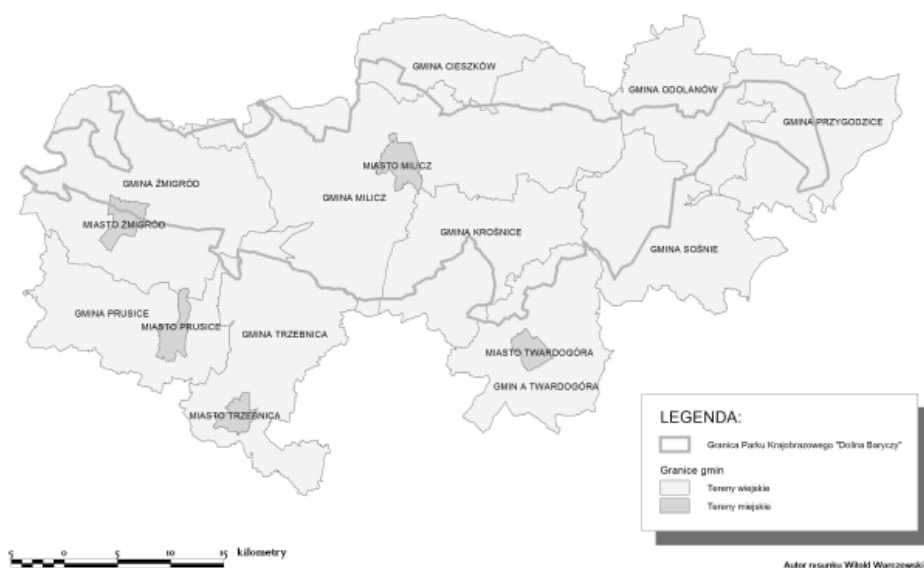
GMINA CIESZKÓW

GMINA ODOLANÓW

GMINA PRZYGODZICE

MIASTO MILICZ

GMINA ŻMIGRÓD

GMINA MILICZ

MIASTO ŻMIGRÓD

GMINA KROŚNICE

GMINA SOŚNIE

GMINA PRUSICE

MIASTO PRUSICE

GMINA TRZEBNICA

MIASTO TWARDOGÓRA

GMIN A TWARDOGÓRA

MIASTO TRZEBNICA

LEGENDA:

Granica Parku Krajobrazowego "Dolina Baryczy"

Granice gmin

Tereny wiejskie

Tereny miejskie

5 0 5 10 15 kilometry

Autor rysunku Witold Warczewski